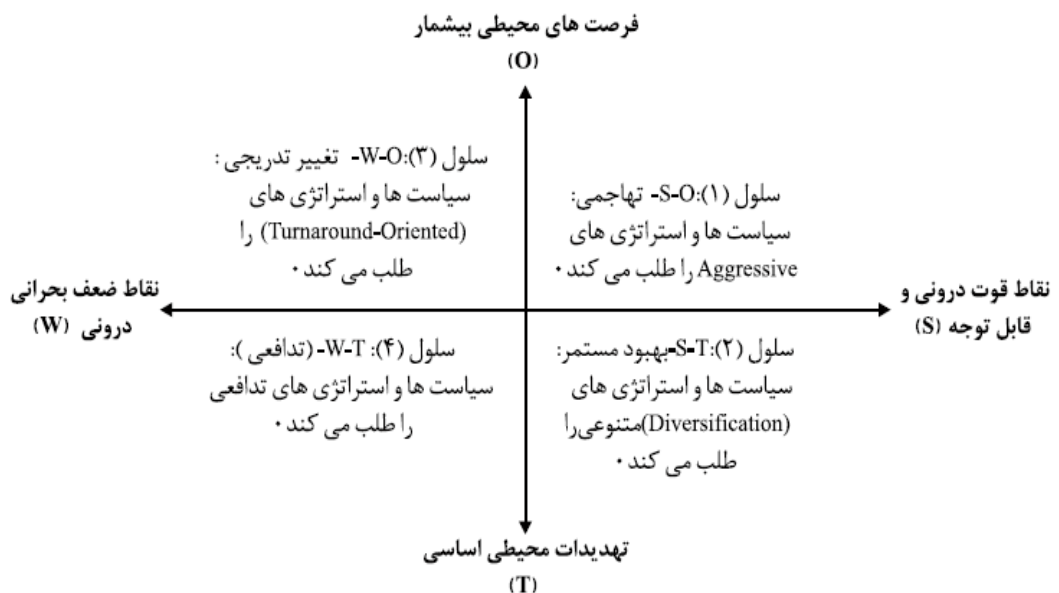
فرصت های محیطی بیشمار
(O)

سلول (۳):W-O- تغییر تدریجی : سیاست ها و استراتژی های (Turnaround-Oriented) را طلب می کند.

سلول (۱):S-O- تهاجمی: سیاست ها و استراتژی های Aggressive را طلب می کند.

نقاط ضعف بحرانی درونی (W)

نقاط قوت درونی و قابل توجه (S)

سلول (۴): W-T- (تدافعی): سیاست ها و استراتژی های تدافعی را طلب می کند.

سلول (۲):S-T-بهبود مستمر: سیاست ها و استراتژی های (Diversification)متنوعی‌را طلب می کند.

تهدیدات محیطی اساسی
(T)